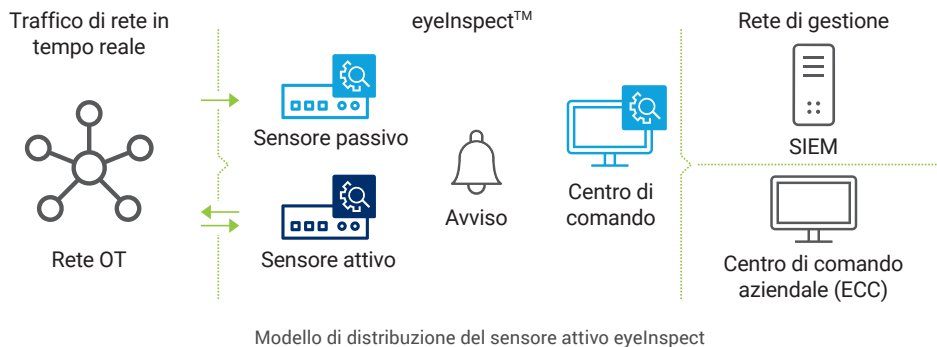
Traffico di rete in tempo reale

eyeInspect$^{TM}$

Rete di gestione

Sensore passivo

SIEM

Avviso

Centro di comando

Sensore attivo

Rete OT

Centro di comando aziendale (ECC)

Modello di distribuzione del sensore attivo eyeInspect